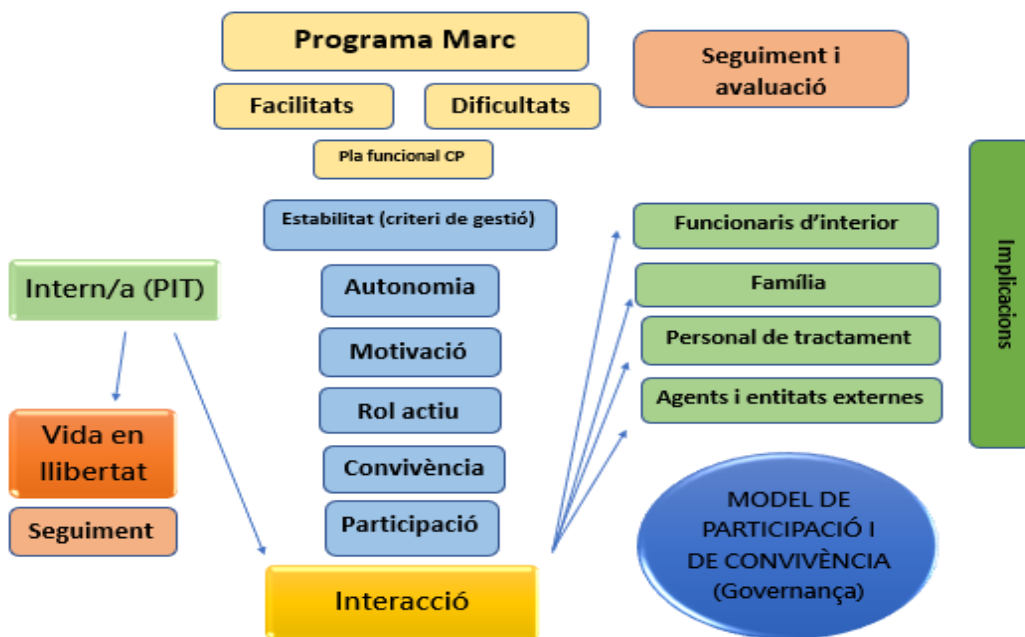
Programa Marc

Facilitats

Dificultats

Pla funcional CP

Seguiment i avaluació

Estabilitat (criteri de gestió)

Intern/a (PIT)

Autonomia

Motivació

Rol actiu

Convivència

Participació

Vida en llibertat

Seguiment

Interacció

Funcionaris d'interior

Família

Personal de tractament

Agents i entitats externes

Implicacions

MODEL DE PARTICIPACIÓ I DE CONVIVÈNCIA (Governança)